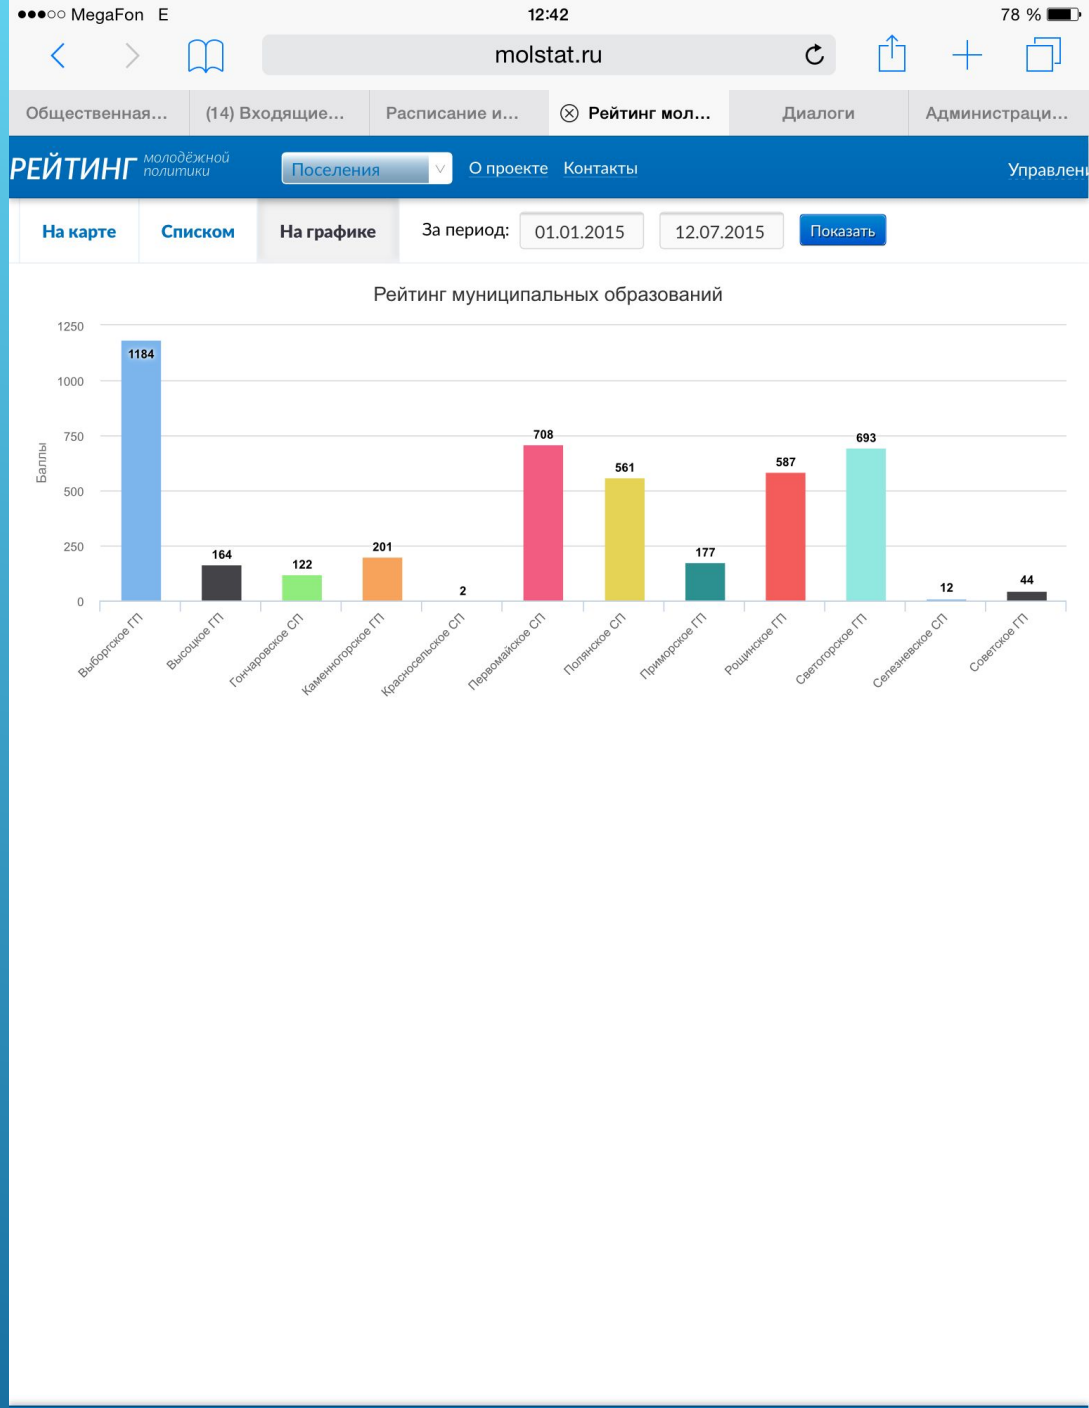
●●●○○ MegaFon E 12:42 78 %

molstat.ru

Общественная... (14) Входящие... Расписание и... Рейтинг мол... Диалоги Администраци...

РЕЙТИНГ молодёжной политики Поселения О проекте Контакты Управлени

На карте Списком На графике За период: 01.01.2015 12.07.2015 Показать

Рейтинг муниципальных образований

| Поселение | Баллы |
|---|---|
| Выборгское ГП | 1184 |
| Высоцкое ГП | 164 |
| Гончаровское СП | 122 |
| Каменногорское ГП | 201 |
| Красносельское СП | 2 |
| Первомайское СП | 708 |
| Полянское СП | 561 |
| Приморское ГП | 177 |
| Рощинское ГП | 587 |
| Светогорское ГП | 693 |
| Селезневское СП | 12 |
| Советское ГП | 44 |

Баллы
1250
1000
750
500
250
0